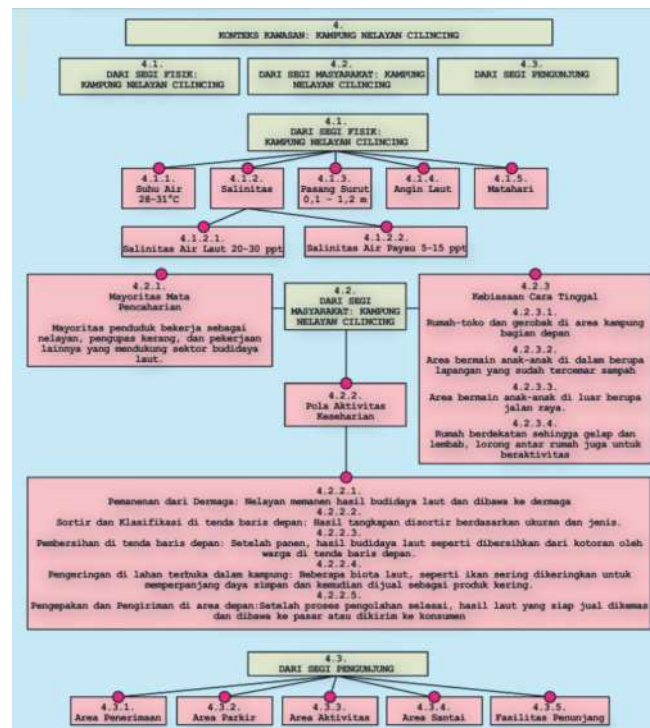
4.
KONTEKS KAWASAN: KAMPUNG NELAYAN CILINCING

4.1.
DARI SEGI FISIK:
KAMPUNG NELAYAN CILINCING

4.2.
DARI SEGI MASYARAKAT: KAMPUNG NELAYAN CILINCING

4.3.
DARI SEGI PENGUNJUNG

4.1.
DARI SEGI FISIK:
KAMPUNG NELAYAN CILINCING

4.1.1.
Suhu Air
28-31°C

4.1.2.
Salinitas

4.1.3.
Pasang Surut
0,1 - 1,2 m

4.1.4.
Angin Laut

4.1.5.
Matahari

4.1.2.1.
Salinitas Air Laut 20-30 ppt

4.1.2.2.
Salinitas Air Payau 5-15 ppt

4.2.1.
Mayoritas Mata Pencaharian

Mayoritas penduduk bekerja sebagai nelayan, pengupas kerang, dan pekerjaan lainnya yang mendukung sektor budidaya laut.

4.2.
DARI SEGI MASYARAKAT: KAMPUNG NELAYAN CILINCING

4.2.3
Kebiasaan Cara Tinggal

4.2.3.1.
Rumah-toko dan gerobak di area kampung bagian depan

4.2.3.2.
Area bermain anak-anak di dalam berupa lapangan yang sudah tercemar sampah

4.2.3.3.
Area bermain anak-anak di luar berupa jalan raya.

4.2.3.4.
Rumah berdekatan sehingga gelap dan lembab, lorong antar rumah juga untuk beraktivitas

4.2.2.
Pola Aktivitas Keseharian

4.2.2.1.
Pemanenan dari Dermaga: Nelayan memanen hasil budidaya laut dan dibawa ke dermaga
4.2.2.2.
Sortir dan Klasifikasi di tenda baris depan: Hasil tangkapan disortir berdasarkan ukuran dan jenis.
4.2.2.3.
Pembersihan di tenda baris depan: Setelah panen, hasil budidaya laut seperti dibersihkan dari kotoran oleh warga di tenda baris depan.
4.2.2.4.
Pengeringan di lahan terbuka dalam kampung: Beberapa biota laut, seperti ikan sering dikeringkan untuk memperpanjang daya simpan dan kemudian dijual sebagai produk kering.
4.2.2.5.
Pengepakan dan Pengiriman di area depan:Setelah proses pengolahan selesai, hasil laut yang siap jual dikemas dan dibawa ke pasar atau dikirim ke konsumen

4.3.
DARI SEGI PENGUNJUNG

4.3.1.
Area Penerimaan

4.3.2.
Area Parkir

4.3.3.
Area Aktivitas

4.3.4.
Area Santai

4.3.5.
Fasilitas Penunjang